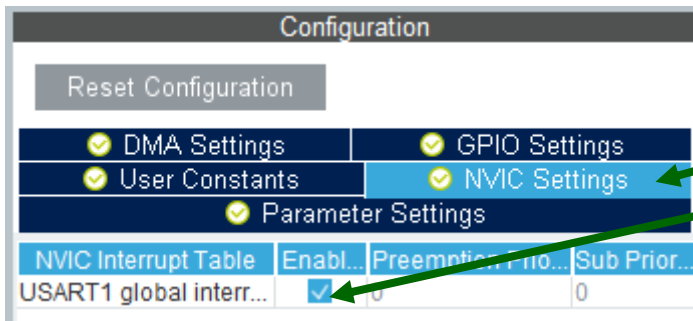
Configuration

Reset Configuration

DMA Settings
GPIO Settings
User Constants
NVIC Settings
Parameter Settings

| NVIC Interrupt Table | Enabl... | Preemption Prio... | Sub Prior... |
|---|---|---|---|
| USART1 global interr... | ✓ | 0 | 0 |